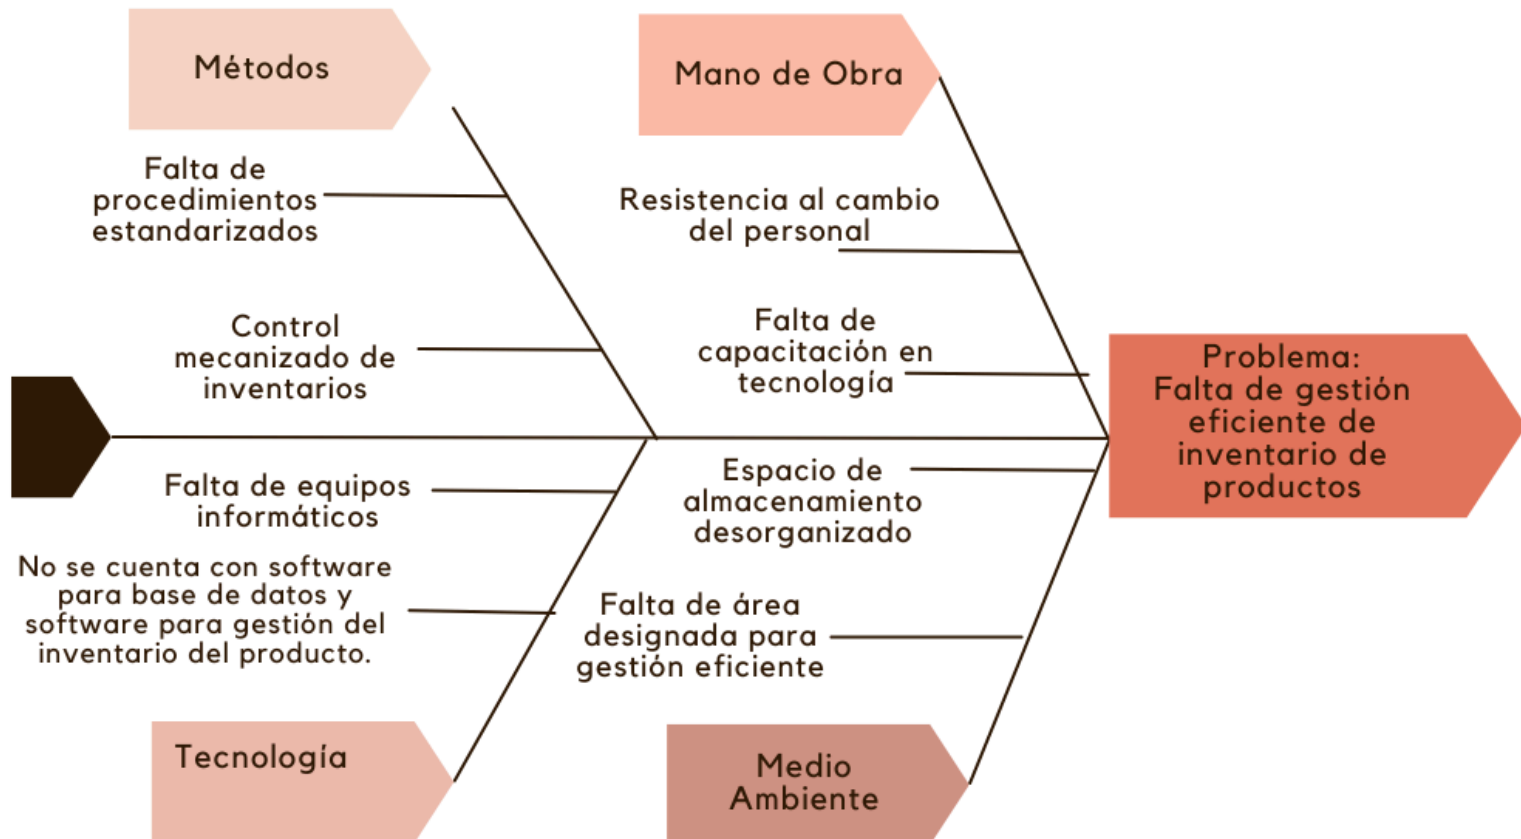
Métodos

Mano de Obra

Falta de procedimientos estandarizados

Resistencia al cambio del personal

Control mecanizado de inventarios

Falta de capacitación en tecnología

Problema: Falta de gestión eficiente de inventario de productos

Falta de equipos informáticos

Espacio de almacenamiento desorganizado

No se cuenta con software para base de datos y software para gestión del inventario del producto.

Falta de área designada para gestión eficiente

Tecnología

Medio Ambiente